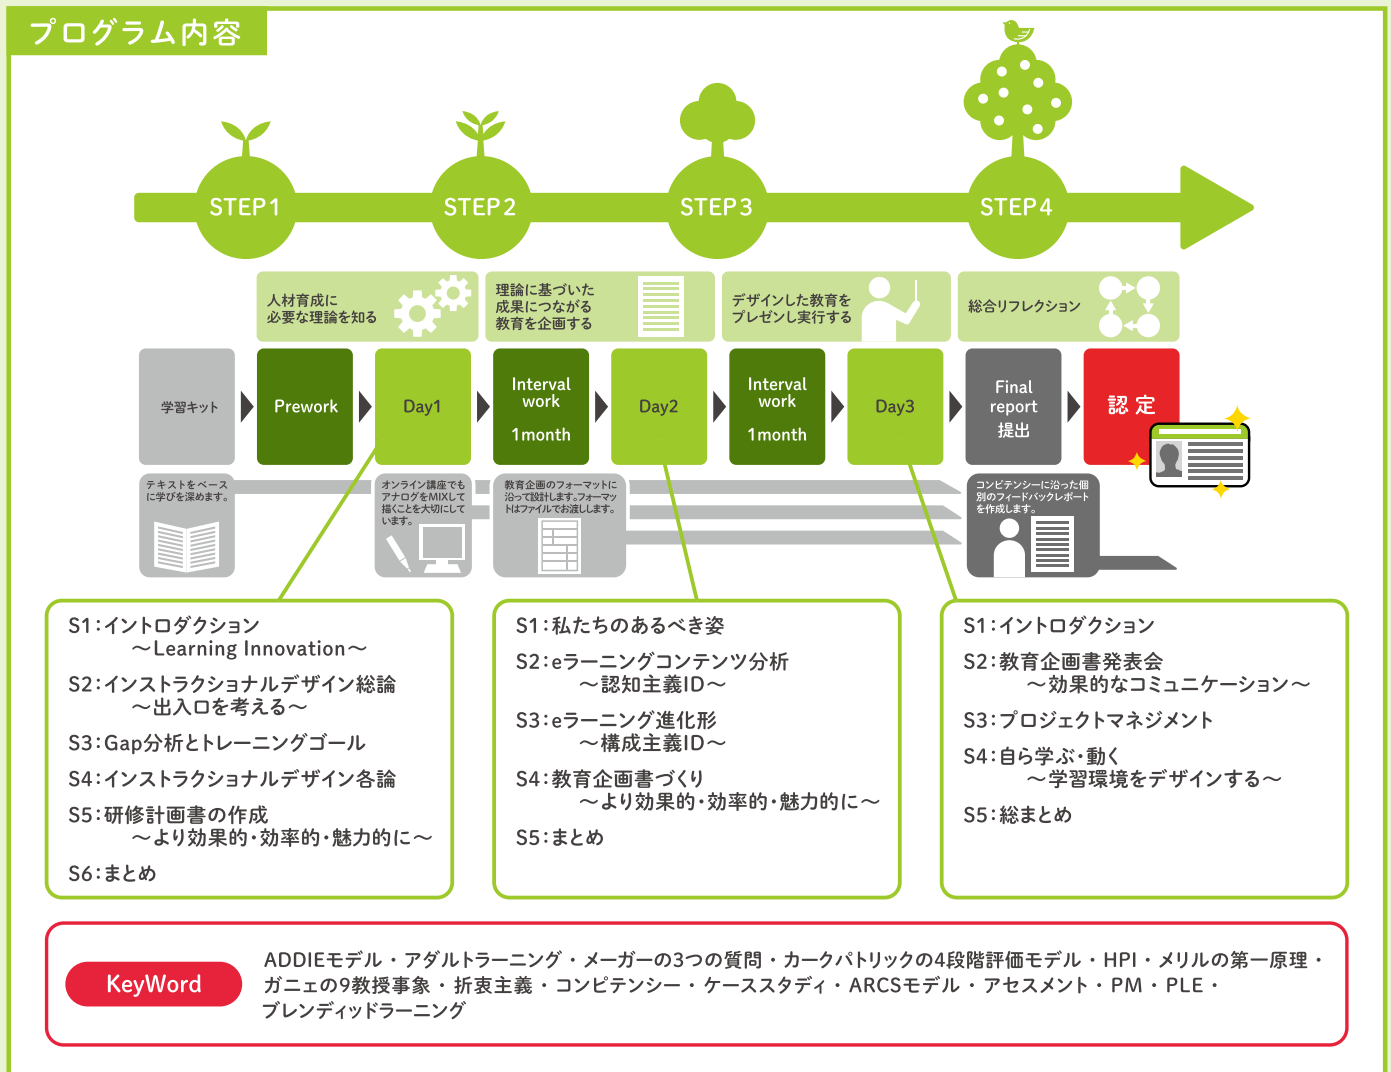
プログラム内容

STEP1 STEP2 STEP3 STEP4

人材育成に必要な理論を知る

理論に基づいた成果につながる教育を企画する

デザインした教育をプレゼンし実行する

総合リフレクション

学習キット

Prework

Day1

Interval work 1month

Day2

Interval work 1month

Day3

Final report 提出

認 定

テキストをベースに学びを深めます。

オンライン講座でもアナログをMIXして描くことを大切にしています。

教育企画のフォーマットに沿って設計します。フォーマットはファイルでお渡しします。

コンピテンシーに沿った個別のフィードバックレポートを作成します。

S1：イントロダクション
～Learning Innovation～
S2：インストラクショナルデザイン総論
～出入口を考える～
S3：Gap分析とトレーニングゴール
S4：インストラクショナルデザイン各論
S5：研修計画書の作成
～より効果的・効率的・魅力的に～
S6：まとめ

S1：私たちのあるべき姿
S2：eラーニングコンテンツ分析
～認知主義ID～
S3：eラーニング進化形
～構成主義ID～
S4：教育企画書づくり
～より効果的・効率的・魅力的に～
S5：まとめ

S1：イントロダクション
S2：教育企画発表会
～効果的なコミュニケーション～
S3：プロジェクトマネジメント
S4：自ら学ぶ・動く
～学習環境をデザインする～
S5：総まとめ

KeyWord

ADDIEモデル・アダルトラーニング・メーガーの3つの質問・カークパトリックの4段階評価モデル・HPI・メリルの第一原理・ガニェの9教授事象・折衷主義・コンピテンシー・ケーススタディ・ARCSモデル・アセスメント・PM・PLE・ブレンディッドラーニング